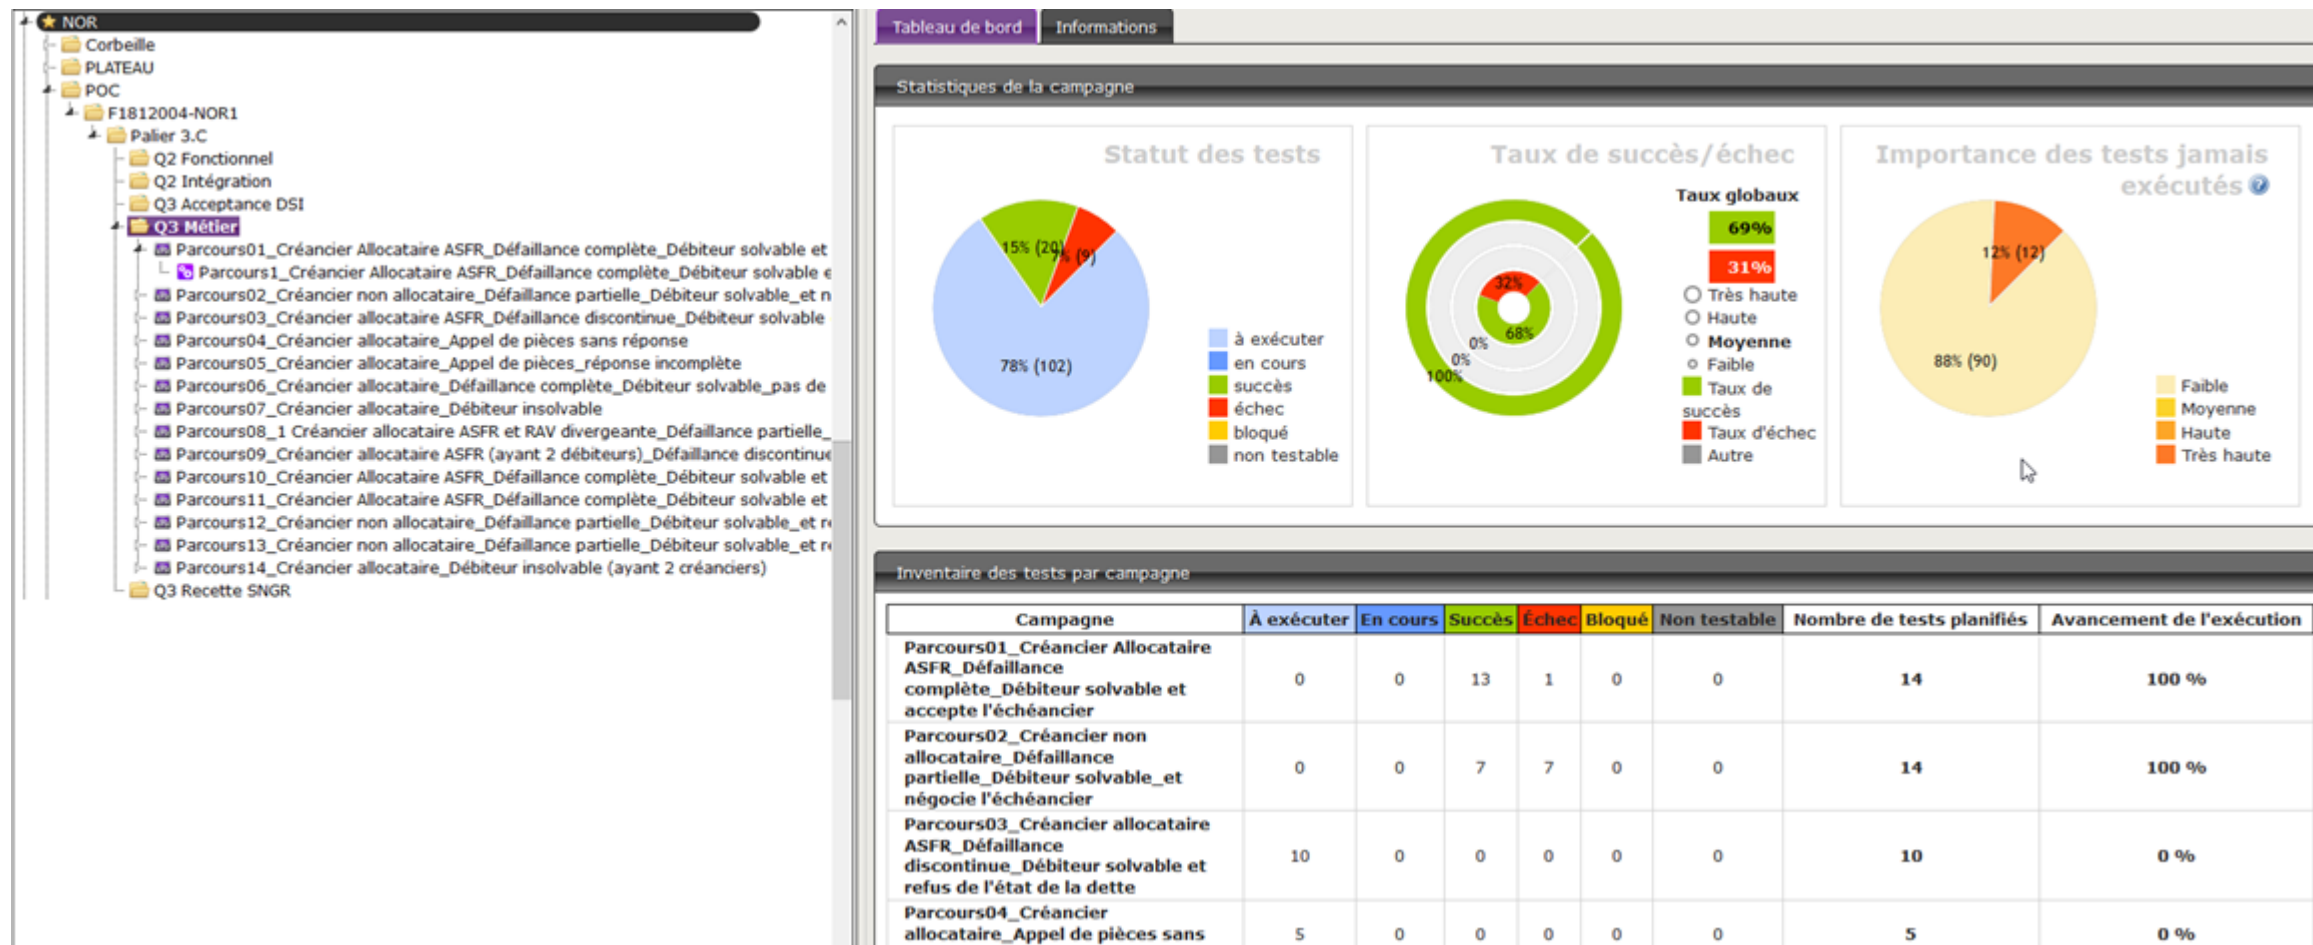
NOR
Corbeille
PLATEAU
POC
F1812004-NOR1
Palier 3.C
Q2 Fonctionnel
Q2 Intégration
Q3 Acceptance DSI
Q3 Métier
Parcours01_Créancier Allocataire ASFR_Défaillance complète_Débiteur solvable et
Parcours1_Créancier Allocataire ASFR_Défaillance complète_Débiteur solvable e
Parcours02_Créancier non allocataire_Défaillance partielle_Débiteur solvable_et n
Parcours03_Créancier allocataire ASFR_Défaillance discontinue_Débiteur solvable
Parcours04_Créancier allocataire_Appel de pièces sans réponse
Parcours05_Créancier allocataire_Appel de pièces_réponse incomplète
Parcours06_Créancier allocataire_Défaillance complète_Débiteur solvable_pas de
Parcours07_Créancier allocataire_Débiteur insolvable
Parcours08_1 Créancier allocataire ASFR et RAV divergeante_Défaillance partielle_
Parcours09_Créancier allocataire ASFR (ayant 2 débiteurs)_Défaillance discontinue
Parcours10_Créancier Allocataire ASFR_Défaillance complète_Débiteur solvable et
Parcours11_Créancier Allocataire ASFR_Défaillance complète_Débiteur solvable et
Parcours12_Créancier non allocataire_Défaillance partielle_Débiteur solvable_et n
Parcours13_Créancier non allocataire_Défaillance partielle_Débiteur solvable_et n
Parcours14_Créancier allocataire_Débiteur insolvable (ayant 2 créanciers)
Q3 Recette SNGR

Tableau de bord
Informations

Statistiques de la campagne

Statut des tests
15% (20)
7% (9)
78% (102)
à exécuter
en cours
succès
échec
bloqué
non testable

Taux de succès/échec
Taux globaux
69%
31%
Très haute
Haute
Moyenne
Faible
Taux de succès
Taux d'échec
Autre
32%
68%
0%
0%
100%

Importance des tests jamais exécutés
12% (12)
88% (90)
Faible
Moyenne
Haute
Très haute

Inventaire des tests par campagne

| Campagne | À exécuter | En cours | Succès | Échec | Bloqué | Non testable | Nombre de tests planifiés | Avancement de l'exécution |
|---|---|---|---|---|---|---|---|---|
| Parcours01_Créancier Allocataire ASFR_Défaillance complète_Débiteur solvable et accepte l'échéancier | 0 | 0 | 13 | 1 | 0 | 0 | 14 | 100 % |
| Parcours02_Créancier non allocataire_Défaillance partielle_Débiteur solvable_et négocie l'échéancier | 0 | 0 | 7 | 7 | 0 | 0 | 14 | 100 % |
| Parcours03_Créancier allocataire ASFR_Défaillance discontinue_Débiteur solvable et refus de l'état de la dette | 10 | 0 | 0 | 0 | 0 | 0 | 10 | 0 % |
| Parcours04_Créancier allocataire_Appel de pièces sans | 5 | 0 | 0 | 0 | 0 | 0 | 5 | 0 % |